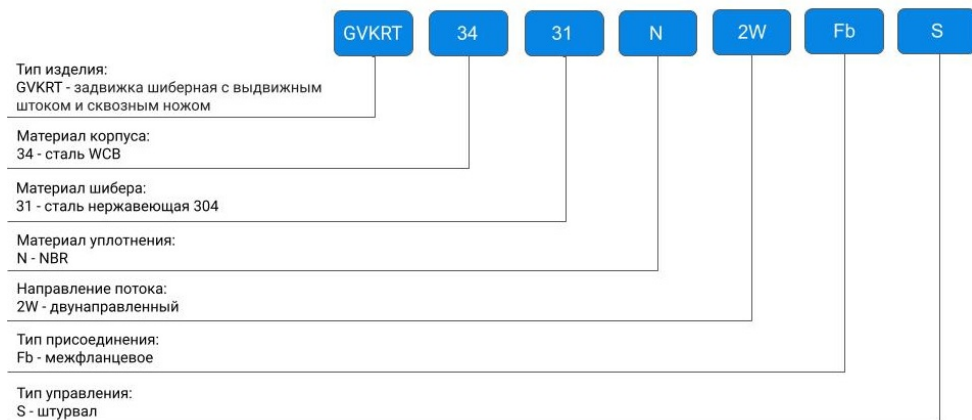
GVKRT 34 31 N 2W Fb S

Тип изделия:
GVKRT - задвижка шиберная с выдвижным штоком и сквозным ножом

Материал корпуса:
34 - сталь WCB

Материал шибера:
31 - сталь нержавеющая 304

Материал уплотнения:
N - NBR

Направление потока:
2W - двунаправленный

Тип присоединения:
Fb - межфланцевое

Тип управления:
S - штурвал